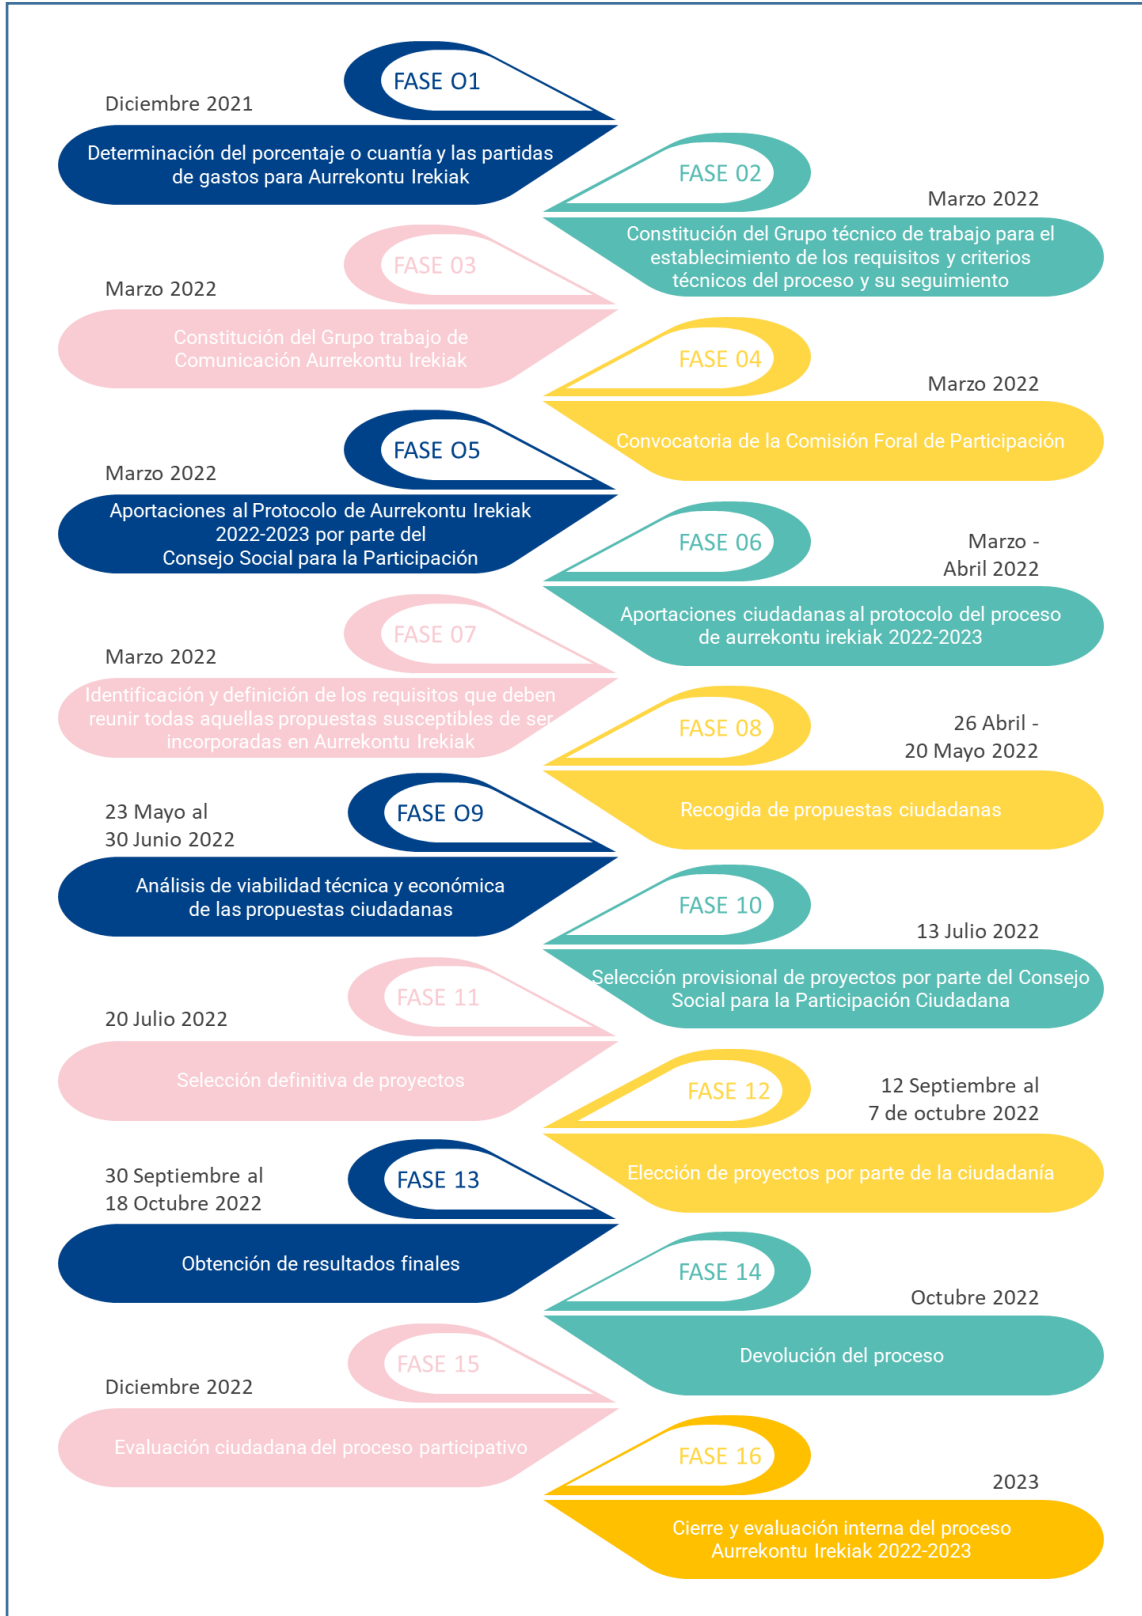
FASE O1
Diciembre 2021
Determinación del porcentaje o cuantía y las partidas de gastos para Aurrekontu Irekiak

FASE 02
Marzo 2022
Constitución del Grupo técnico de trabajo para el establecimiento de los requisitos y criterios técnicos del proceso y su seguimiento

FASE 03
Marzo 2022
Constitución del Grupo trabajo de Comunicación Aurrekontu Irekiak

FASE 04
Marzo 2022
Convocatoria de la Comisión Foral de Participación

FASE O5
Marzo 2022
Aportaciones al Protocolo de Aurrekontu Irekiak 2022-2023 por parte del Consejo Social para la Participación

FASE 06
Marzo - Abril 2022
Aportaciones ciudadanas al protocolo del proceso de aurrekontu irekiak 2022-2023

FASE 07
Marzo 2022
Identificación y definición de los requisitos que deben reunir todas aquellas propuestas susceptibles de ser incorporadas en Aurrekontu Irekiak

FASE 08
26 Abril - 20 Mayo 2022
Recogida de propuestas ciudadanas

23 Mayo al 30 Junio 2022
FASE O9
Análisis de viabilidad técnica y económica de las propuestas ciudadanas

FASE 10
13 Julio 2022
Selección provisional de proyectos por parte del Consejo Social para la Participación Ciudadana

FASE 11
20 Julio 2022
Selección definitiva de proyectos

FASE 12
12 Septiembre al 7 de octubre 2022
Elección de proyectos por parte de la ciudadanía

30 Septiembre al 18 Octubre 2022
FASE 13
Obtención de resultados finales

FASE 14
Octubre 2022
Devolución del proceso

FASE 15
Diciembre 2022
Evaluación ciudadana del proceso participativo

FASE 16
2023
Cierre y evaluación interna del proceso Aurrekontu Irekiak 2022-2023